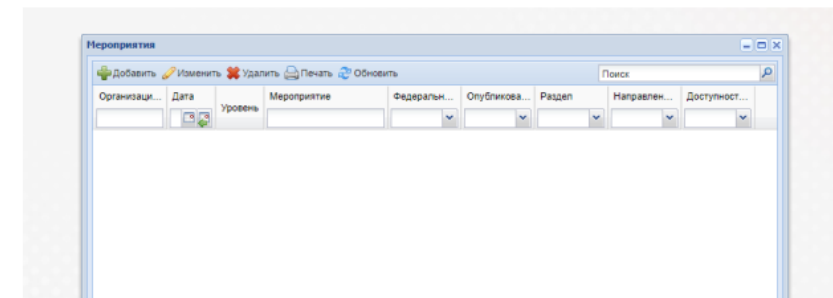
Мероприятия

Добавить Изменить Удалить Печать Обновить

Поиск

| Организаци... | Дата | Уровень | Мероприятие | Федеральн... | Опубликова... | Раздел | Направлен... | Доступност... |
|---|---|---|---|---|---|---|---|---|